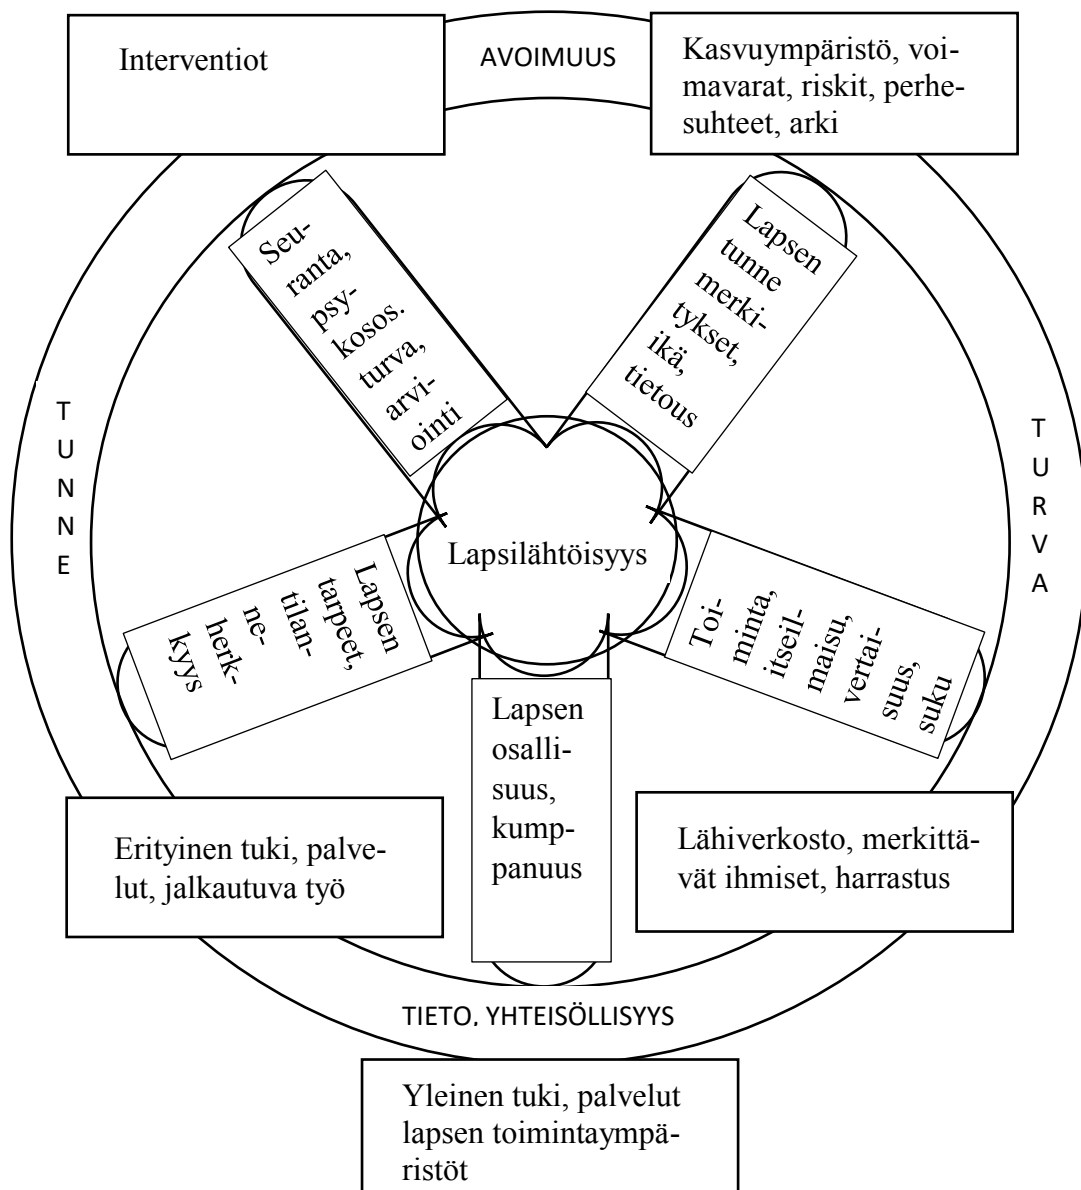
Interventiot

AVOIMUUS

Kasvuympäristö, voimavarat, riskit, perhesuhteet, arki

Seuranta, psykosos. turva, arviointi

Lapsen tunne merkitykset, ikä, tietous

T U N N E

T U R V A

Lapsilähtöisyys

Lapsen tarpeet, tilanneherkkyys

Toiminta, itseilmaisu, vertaisuus, suku

Lapsen osallisuus, kumppanuus

Erityinen tuki, palvelut, jalkautuva työ

Lähiverkosto, merkittävät ihmiset, harrastus

TIETO. YHTEISÖLLISYYS

Yleinen tuki, palvelut lapsen toimintaympäristöt